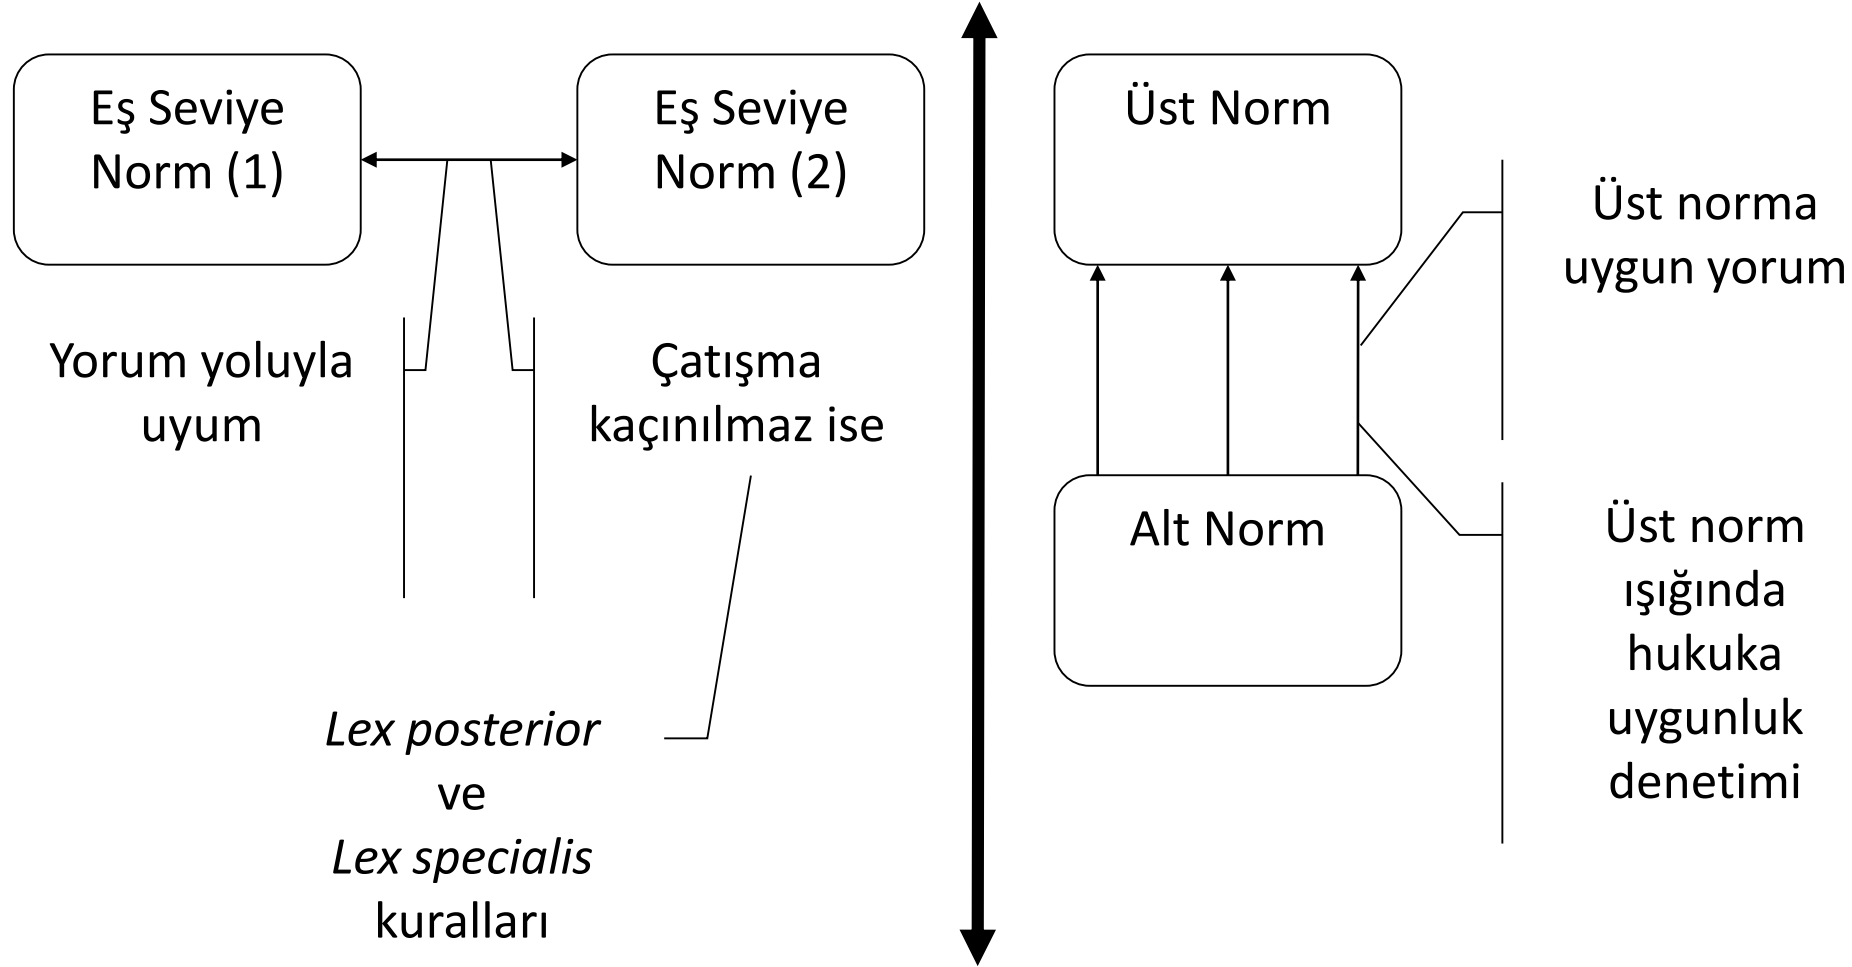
Eş Seviye Norm (1)

Eş Seviye Norm (2)

Yorum yoluyla uyum

Çatışma kaçınılmaz ise

*Lex posterior* ve *Lex specialis* kuralları

Üst Norm

Alt Norm

Üst norma uygun yorum

Üst norm ışığında hukuka uygunluk denetimi